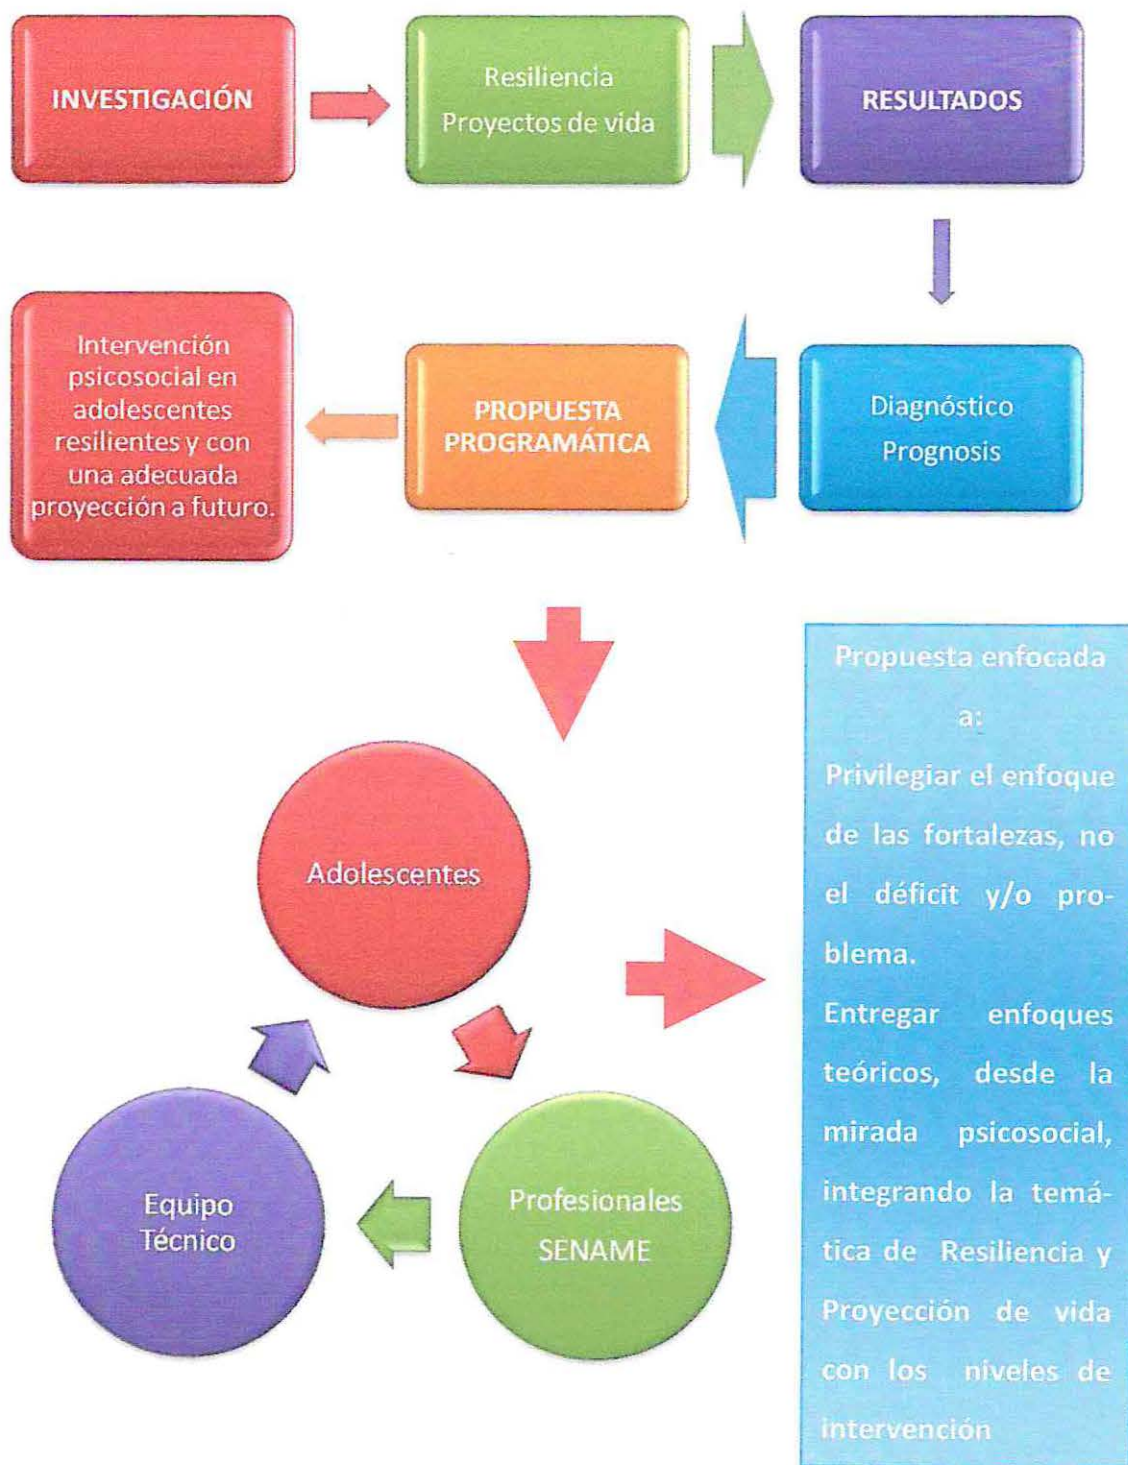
INVESTIGACIÓN

Resiliencia
Proyectos de vida

RESULTADOS

Diagnóstico
Prognosis

PROPUESTA PROGRAMÁTICA

Intervención psicosocial en adolescentes resilientes y con una adecuada proyección a futuro.

Adolescentes

Profesionales SENAME

Equipo Técnico

Propuesta enfocada a:
Privilegiar el enfoque de las fortalezas, no el déficit y/o problema.
Entregar enfoques teóricos, desde la mirada psicosocial, integrando la temática de Resiliencia y Proyección de vida con los niveles de intervención